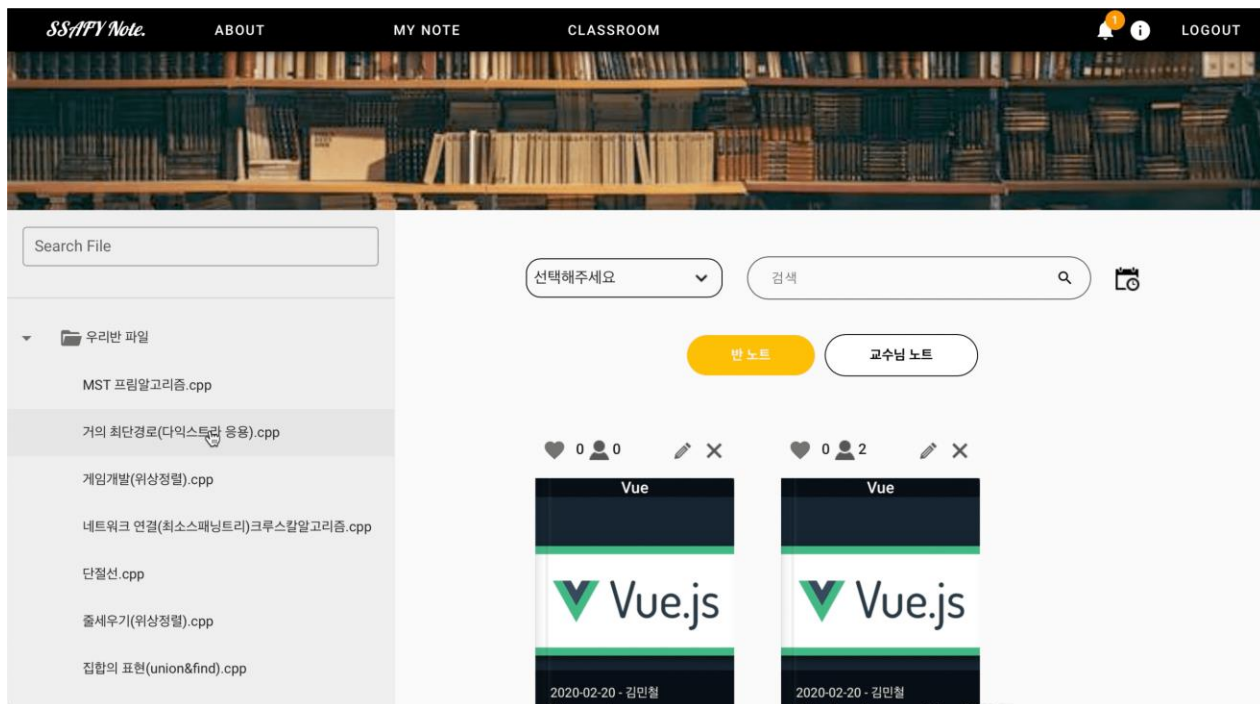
SSAFY Note. ABOUT MY NOTE CLASSROOM 1 LOGOUT

Search File

우리반 파일

MST 프림알고리즘.cpp

거의 최단경로(다익스트라 응용).cpp

게임개발(위상정렬).cpp

네트워크 연결(최소스패닝트리)크루스칼알고리즘.cpp

단절선.cpp

줄세우기(위상정렬).cpp

집합의 표현(union&find).cpp

선택해주세요

검색

반 노트

교수님 노트

0 0

Vue

Vue.js

2020-02-20 - 김민철

0 2

Vue

Vue.js

2020-02-20 - 김민철